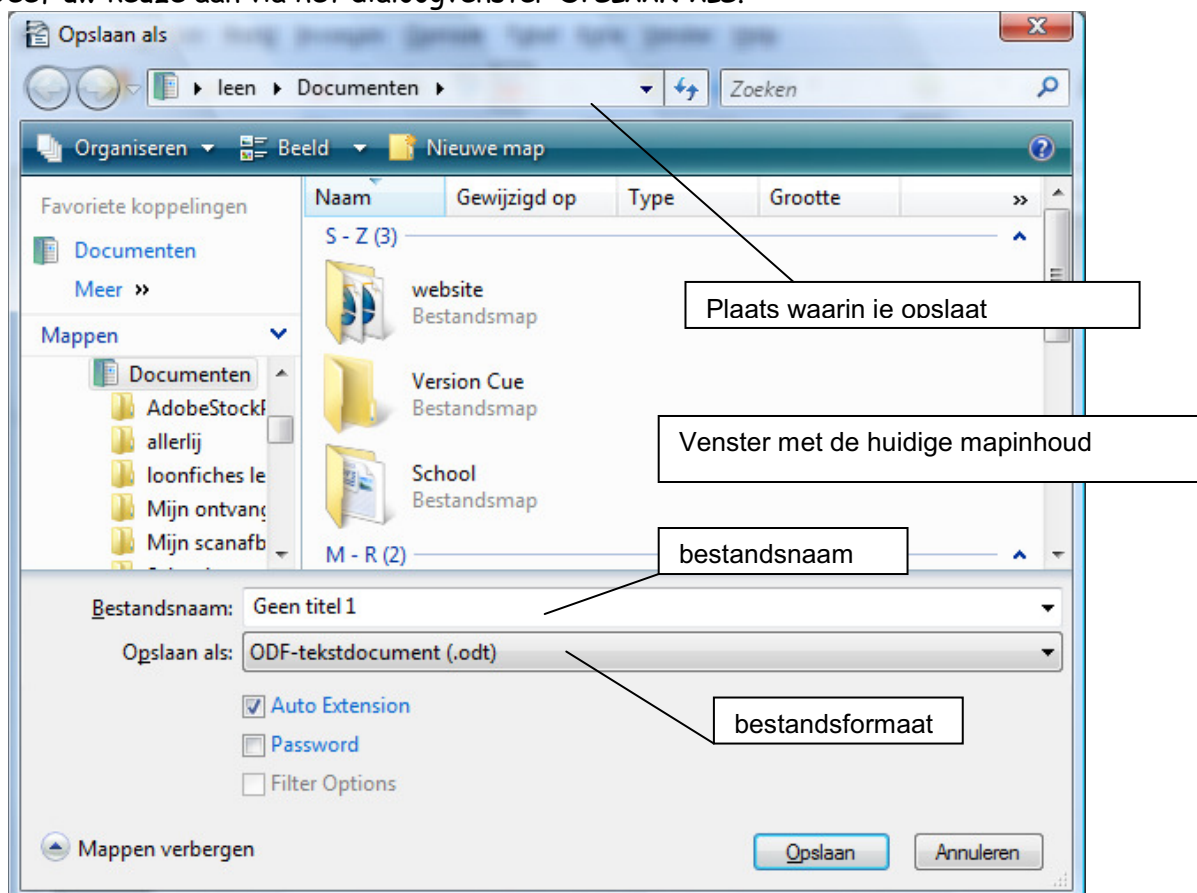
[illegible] aan via het dialoogvenster OPSLAAN ALS.

Opslaan als

leen ▸ Documenten ▸

Zoeken

Organiseren ▾ Beeld ▾ Nieuwe map

Favoriete koppelingen

Documenten

Meer »

Mappen

Documenten

AdobeStockF

allerlij

loonfiches le

Mijn ontvang

Mijn scanafb

| Naam | Gewijzigd op | Type | Grootte | » |
|---|---|---|---|---|

S - Z (3)

website
Bestandsmap

Version Cue
Bestandsmap

School
Bestandsmap

M - R (2)

Plaats waarin je opslaat

Venster met de huidige mapinhoud

bestandsnaam

bestandsformaat

Bestandsnaam: Geen titel 1

Opslaan als: ODF-tekstdocument (.odt)

Auto Extension

Password

Filter Options

Mappen verbergen

Opslaan

Annuleren